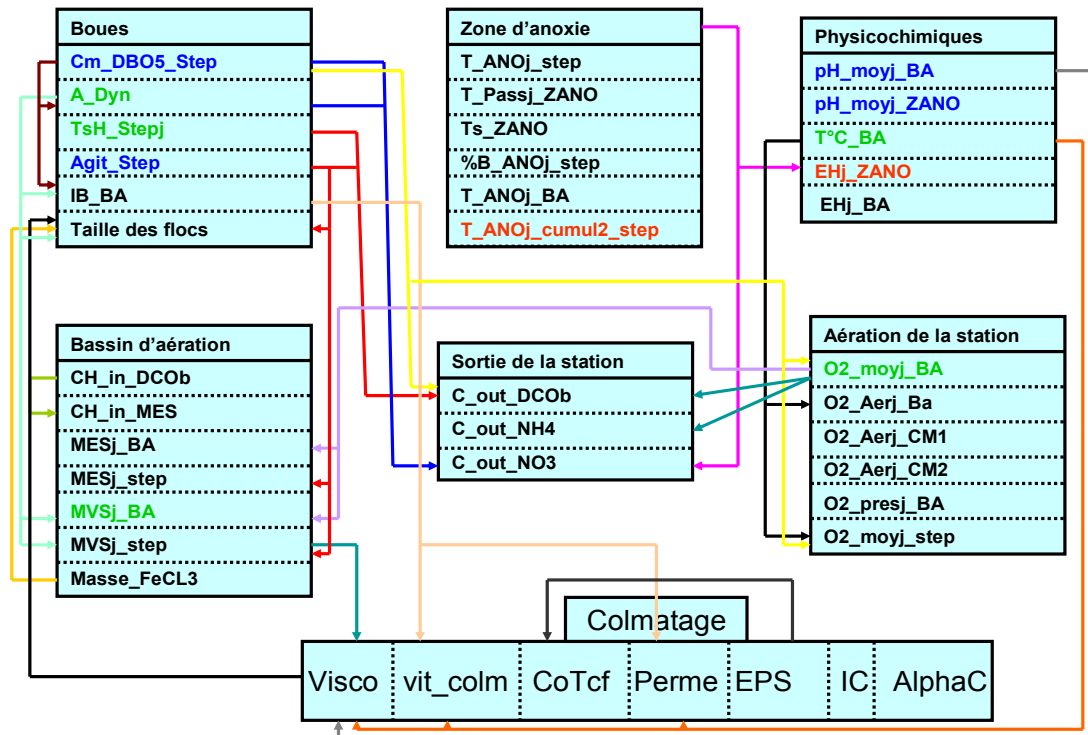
Boues
Cm_DBO5_Step
A_Dyn
TsH_Stepj
Agit_Step
IB_BA
Taille des flocs

Zone d'anoxie
T_ANOj_step
T_Passj_ZANO
Ts_ZANO
%B_ANOj_step
T_ANOj_BA
T_ANOj_cumul2_step

Physicochimiques
pH_moyj_BA
pH_moyj_ZANO
T°C_BA
EHj_ZANO
EHj_BA

Bassin d'aération
CH_in_DCOb
CH_in_MES
MESj_BA
MESj_step
MVSj_BA
MVSj_step
Masse_FeCL3

Sortie de la station
C_out_DCOb
C_out_NH4
C_out_NO3

Aération de la station
O2_moyj_BA
O2_Aerj_Ba
O2_Aerj_CM1
O2_Aerj_CM2
O2_presj_BA
O2_moyj_step

Colmatage
| Visco | vit_colm | CoTcf | Perme | EPS | IC | AlphaC |
|---|---|---|---|---|---|---|